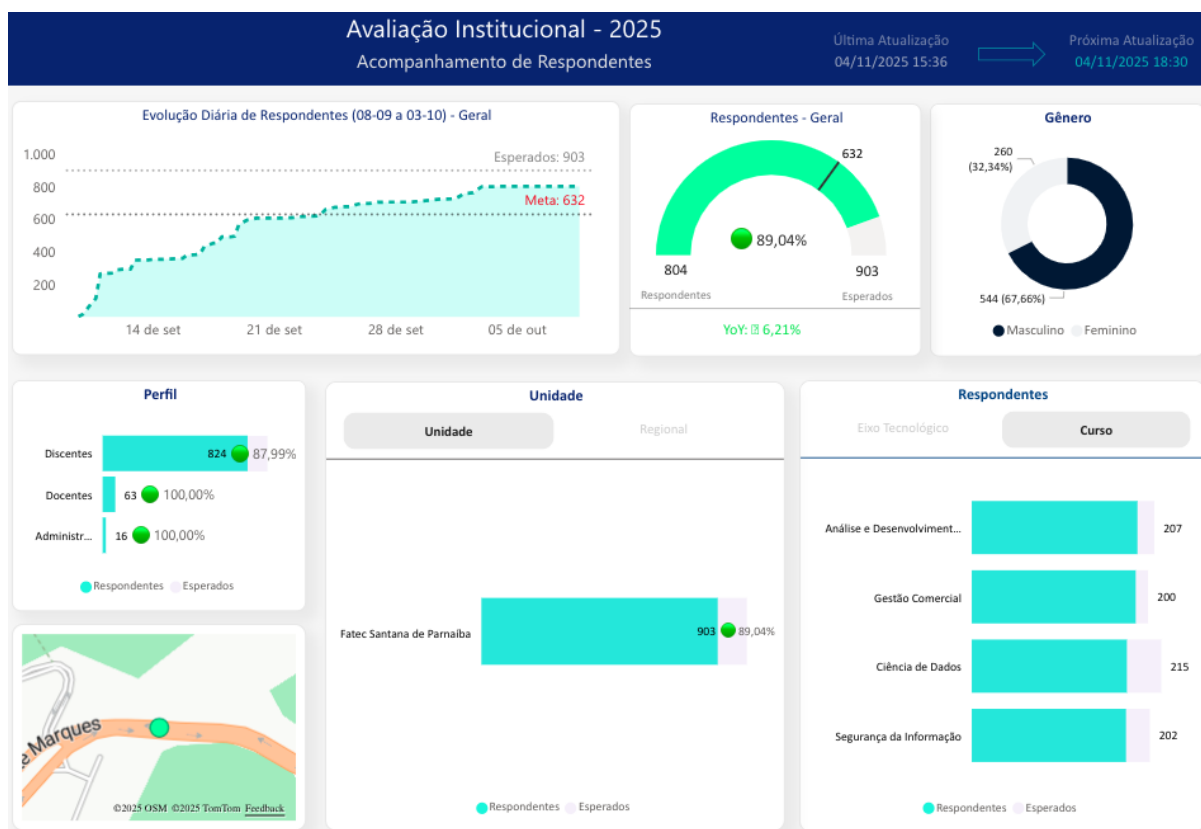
Avaliação Institucional - 2025
Acompanhamento de Respondentes

Última Atualização
04/11/2025 15:36

Próxima Atualização
04/11/2025 18:30

Evolução Diária de Respondentes (08-09 a 03-10) - Geral

1.000
800
600
400
200

Esperados: 903
Meta: 632

14 de set
21 de set
28 de set
05 de out

Respondentes - Geral

632
89,04%
804
903
Respondentes
Esperados

YoY: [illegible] 6,21%

Gênero

260
(32,34%)
544 (67,66%)

Masculino
Feminino

Perfil

Discentes
824
87,99%
Docentes
63
100,00%
Administr...
16
100,00%

Respondentes
Esperados

Unidade

Unidade
Regional

Fatec Santana de Parnaíba
903
89,04%

Respondentes
Esperados

Respondentes

Eixo Tecnológico
Curso

Análise e Desenvolviment...
207
Gestão Comercial
200
Ciência de Dados
215
Segurança da Informação
202

Respondentes
Esperados

e Marques

©2025 OSM ©2025 TomTom Feedback